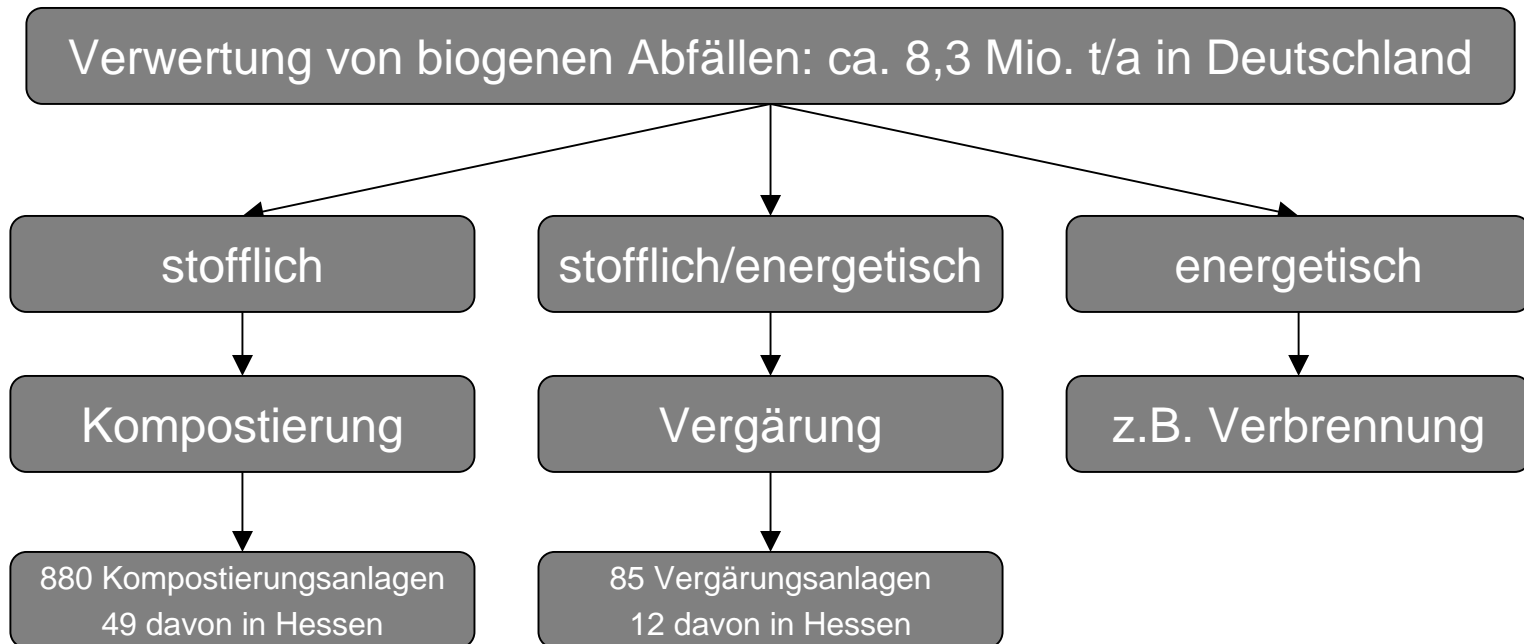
Verwertung von biogenen Abfällen: ca. 8,3 Mio. t/a in Deutschland

stofflich

Kompostierung

880 Kompostierungsanlagen
49 davon in Hessen

stofflich/energetisch

Vergärung

85 Vergärungsanlagen
12 davon in Hessen

energetisch

z.B. Verbrennung